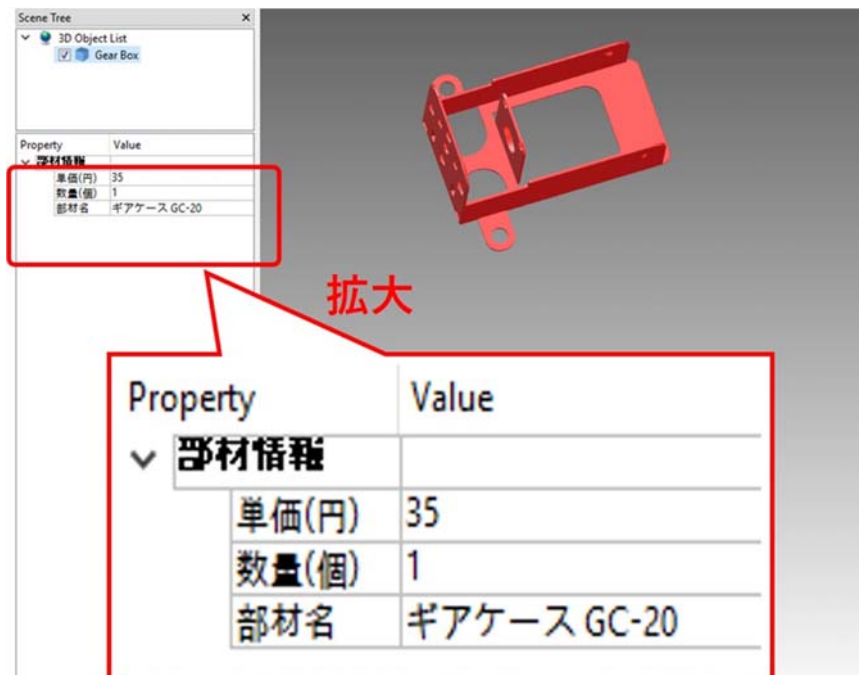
Scene Tree ×

3D Object List

Gear Box

| Property | Value |
|---|---|
| 部材情報 | |
| 単価(円) | 35 |
| 数量(個) | 1 |
| 部材名 | ギアケース GC-20 |

拡大

| Property | Value |
|---|---|
| 部材情報 | |
| 単価(円) | 35 |
| 数量(個) | 1 |
| 部材名 | ギアケース GC-20 |